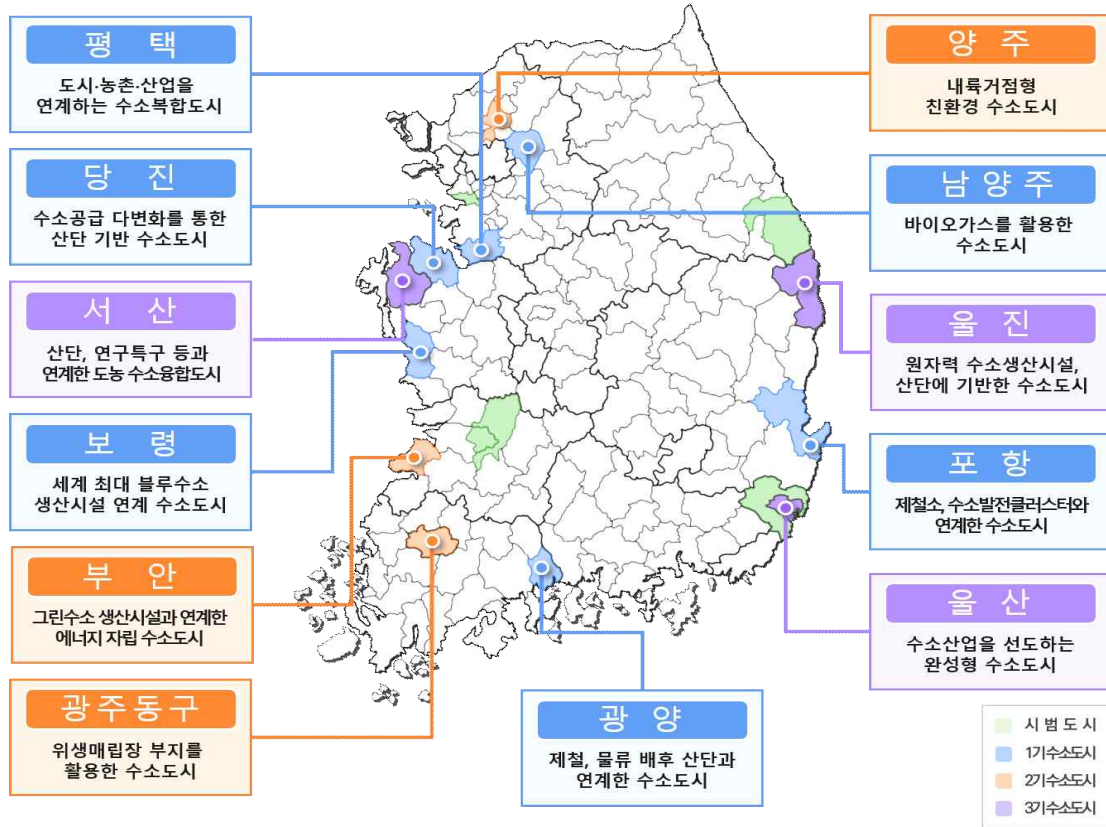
평 택
도시·농촌·산업을 연계하는 수소복합도시

당 진
수소공급 다변화를 통한 산단 기반 수소도시

서 산
산단, 연구특구 등과 연계한 도농 수소융합도시

보 령
세계 최대 블루수소 생산시설 연계 수소도시

부 안
그린수소 생산시설과 연계한 에너지 자립 수소도시

광주동구
위생매립장 부지를 활용한 수소도시

양 주
내륙거점형 친환경 수소도시

남 양 주
바이오가스를 활용한 수소도시

울 진
원자력 수소생산시설, 산단에 기반한 수소도시

포 항
제철소, 수소발전클러스터와 연계한 수소도시

울 산
수소산업을 선도하는 완성형 수소도시

광 양
제철, 물류 배후 산단과 연계한 수소도시

시 범 도 시
1기수소도시
2기수소도시
3기수소도시